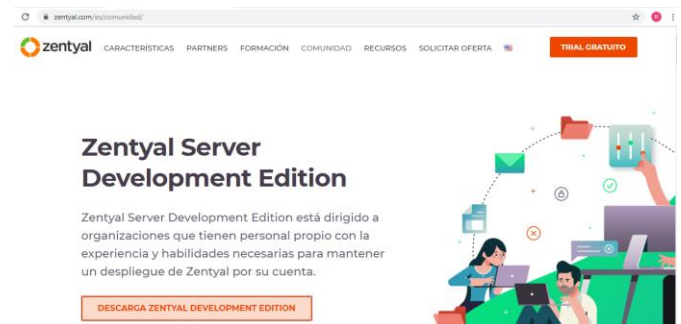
zentyal.com/es/comunidad/

zentyal CARACTERÍSTICAS PARTNERS FORMACIÓN COMUNIDAD RECURSOS SOLICITAR OFERTA TRIAL GRATUITO

Zentyal Server Development Edition

Zentyal Server Development Edition está dirigido a organizaciones que tienen personal propio con la experiencia y habilidades necesarias para mantener un despliegue de Zentyal por su cuenta.

DESCARGA ZENTYAL DEVELOPMENT EDITION